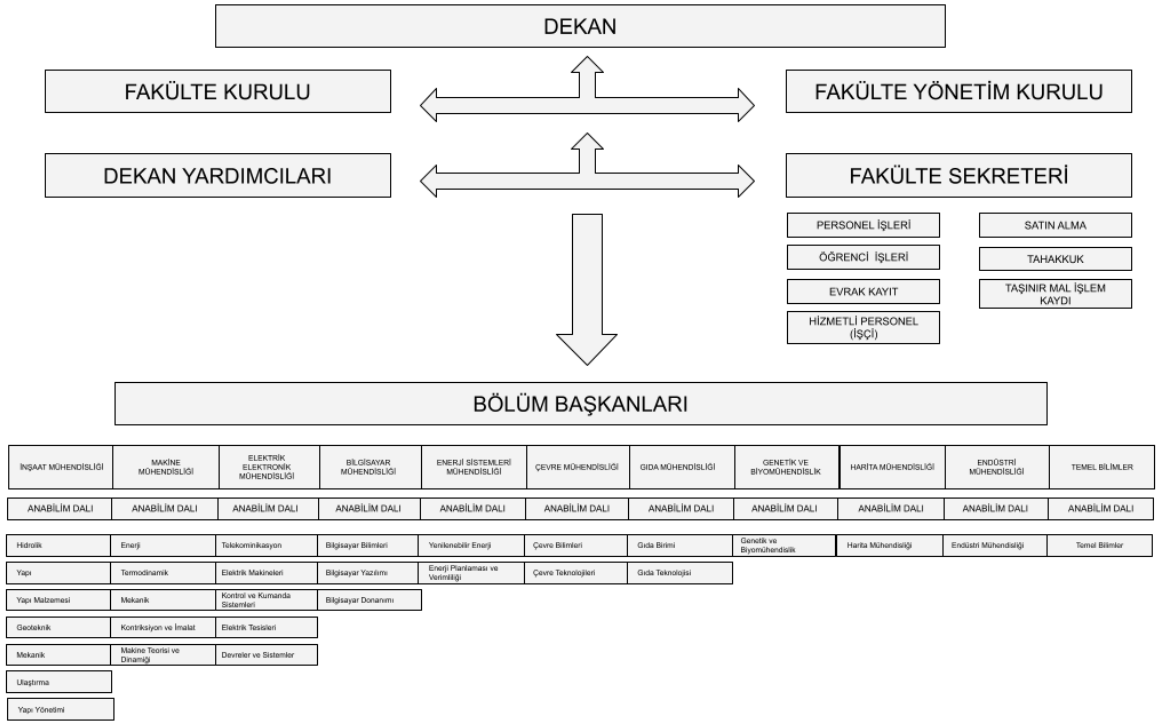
DEKAN

FAKÜLTE KURULU

FAKÜLTE YÖNETİM KURULU

DEKAN YARDIMCILARI

FAKÜLTE SEKRETERİ

PERSONEL İŞLERİ

ÖĞRENCİ İŞLERİ

EVRAK KAYIT

HİZMETLİ PERSONEL (İŞÇİ)

SATIN ALMA

TAHAKKUK

TAŞINIR MAL İŞLEM KAYDI

BÖLÜM BAŞKANLARI

| İNŞAAT MÜHENDİSLİĞİ | MAKİNE MÜHENDİSLİĞİ | ELEKTRİK ELEKTRONİK MÜHENDİSLİĞİ | BİLGİSAYAR MÜHENDİSLİĞİ | ENERJİ SİSTEMLERİ MÜHENDİSLİĞİ | ÇEVRE MÜHENDİSLİĞİ | GIDA MÜHENDİSLİĞİ | GENETİK VE BİYOMÜHENDİSLİK | HARİTA MÜHENDİSLİĞİ | ENDÜSTRİ MÜHENDİSLİĞİ | TEMEL BİLİMLER |
|---|---|---|---|---|---|---|---|---|---|---|
| ANABİLİM DALI | ANABİLİM DALI | ANABİLİM DALI | ANABİLİM DALI | ANABİLİM DALI | ANABİLİM DALI | ANABİLİM DALI | ANABİLİM DALI | ANABİLİM DALI | ANABİLİM DALI | ANABİLİM DALI |
| Hidrolik | Enerji | Telekominikasyon | Bilgisayar Bilimleri | Yenilenebilir Enerji | Çevre Bilimleri | Gıda Birimi | Genetik ve Biyomühendislik | Harita Mühendisliği | Endüstri Mühendisliği | Temel Bilimler |
| Yapı | Termodinamik | Elektrik Makineleri | Bilgisayar Yazılımı | Enerji Planlaması ve Verimliliği | Çevre Teknolojileri | Gıda Teknolojisi | | | | |
| Yapı Malzemesi | Mekanik | Kontrol ve Kumanda Sistemleri | Bilgisayar Donanımı | | | | | | | |
| Geoteknik | Kontrksiyon ve İmalat | Elektrik Tesisleri | | | | | | | | |
| Mekanik | Makine Teorisi ve Dinamiği | Devreler ve Sistemler | | | | | | | | |
| Ulaştırma | | | | | | | | | | |
| Yapı Yönetimi | | | | | | | | | | |